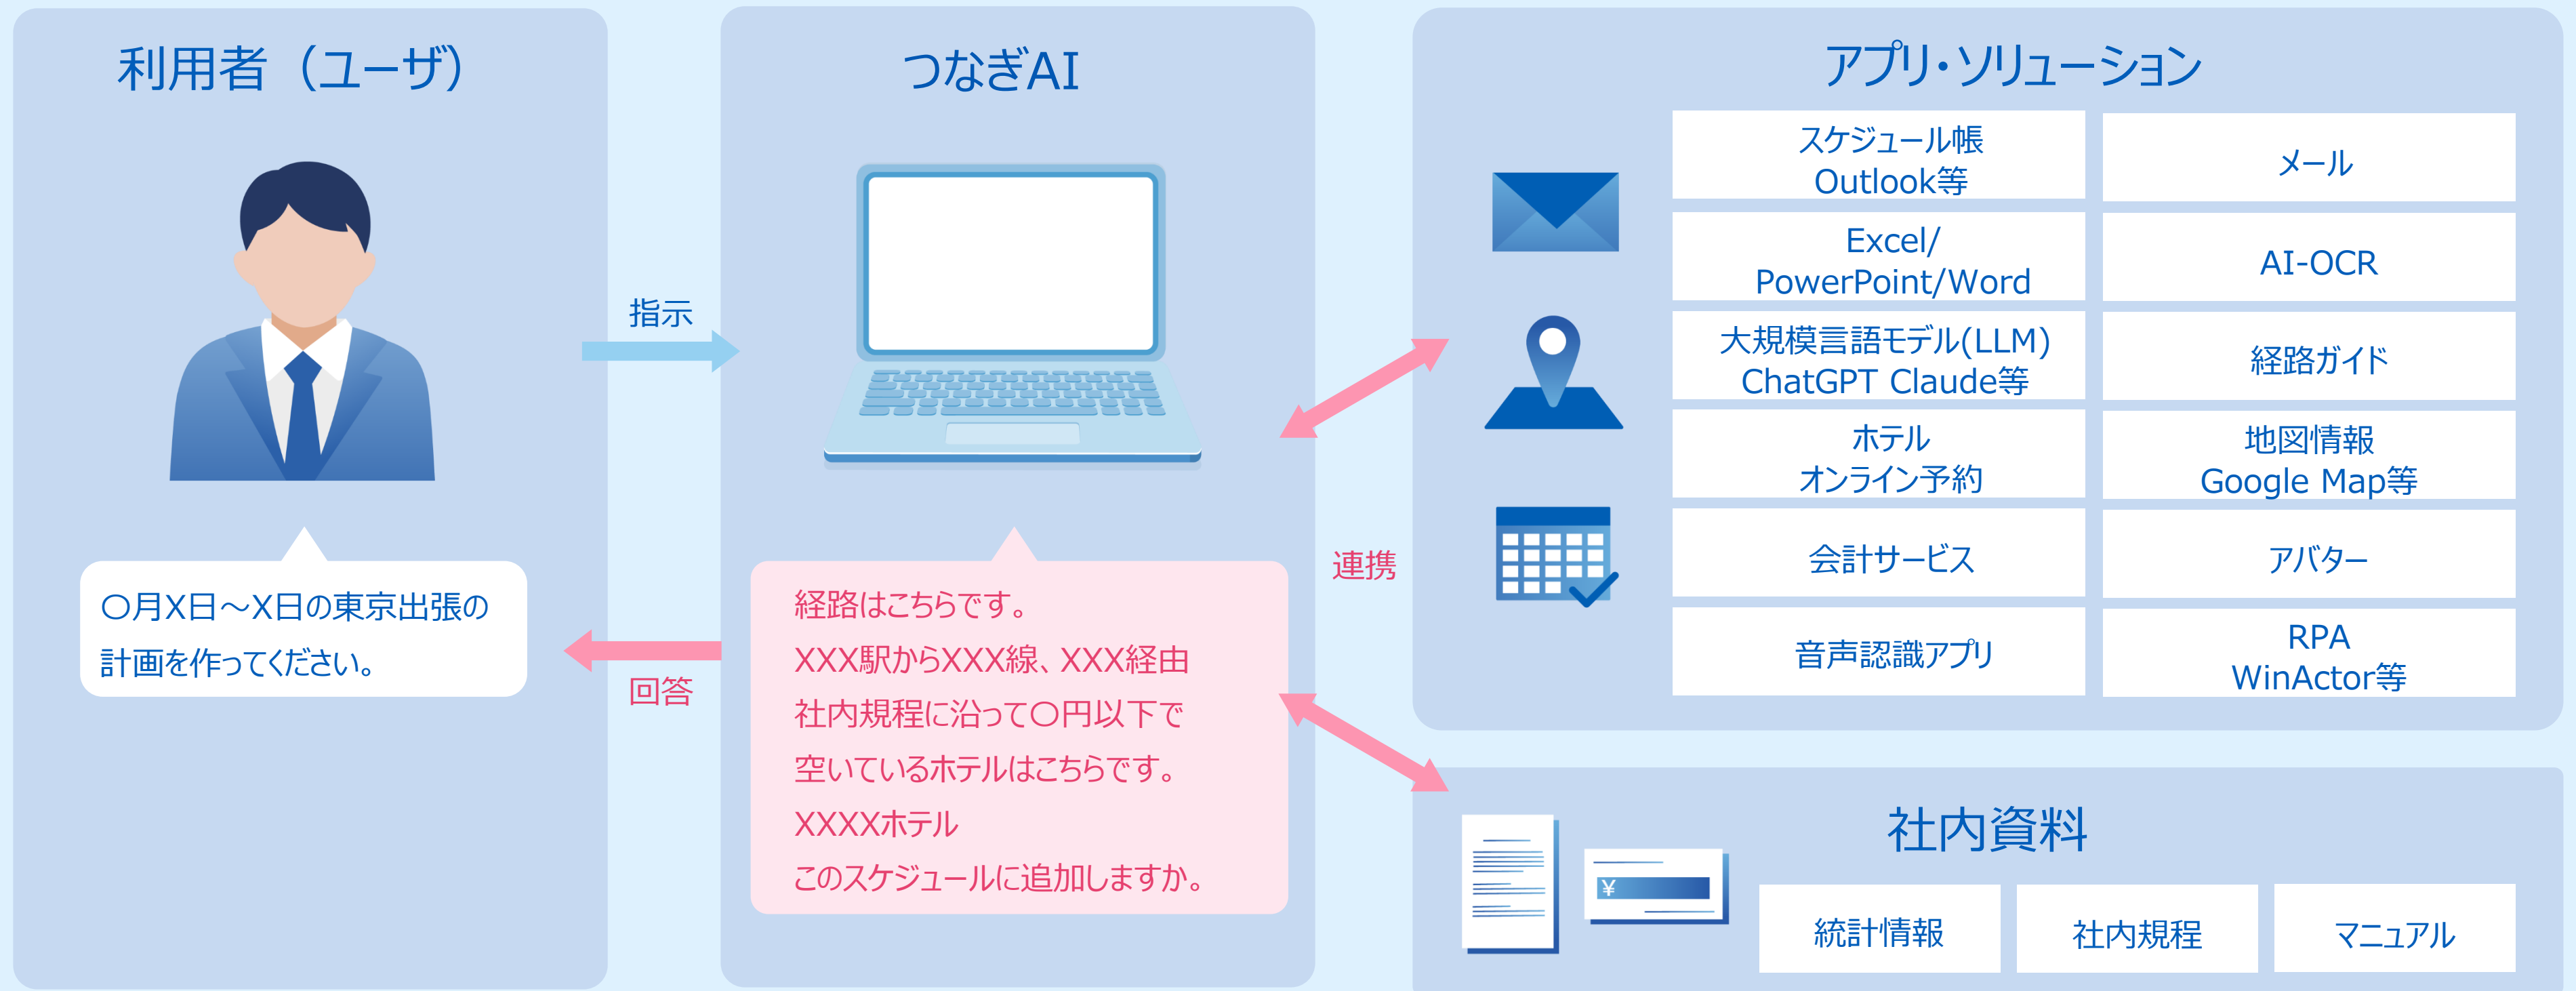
利用者（ユーザ）

〇月X日～X日の東京出張の計画を作ってください。

指示

回答

つなぎAI

経路はこちらです。
XXX駅からXXX線、XXX経由
社内規程に沿って〇円以下で
空いているホテルはこちらです。
XXXXホテル
このスケジュールに追加しますか。

連携

アプリ・ソリューション

| スケジュール帳 Outlook等 | メール |
|---|---|
| Excel/ PowerPoint/Word | AI-OCR |
| 大規模言語モデル(LLM) ChatGPT Claude等 | 経路ガイド |
| ホテル オンライン予約 | 地図情報 Google Map等 |
| 会計サービス | アバター |
| 音声認識アプリ | RPA WinActor等 |

社内資料

¥

| 統計情報 | 社内規程 | マニュアル |
|---|---|---|